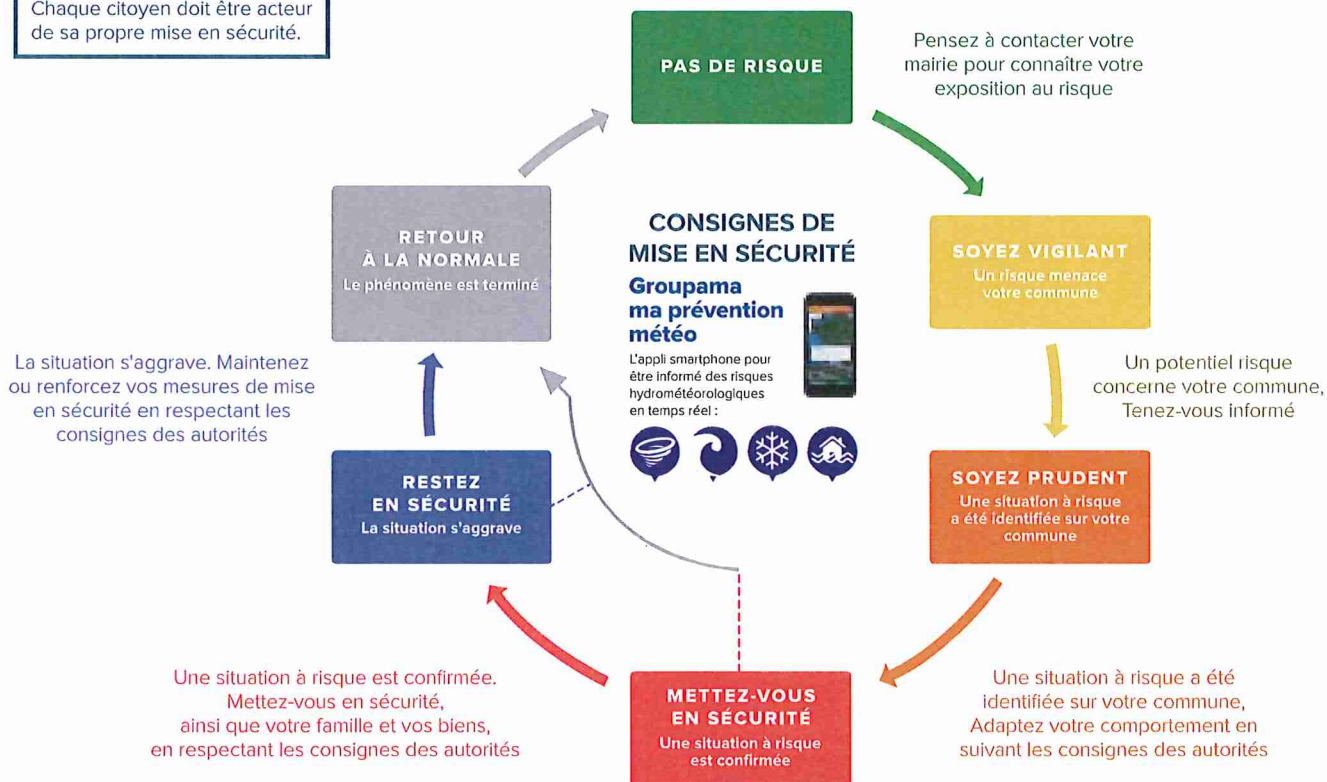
Chaque citoyen doit être acteur de sa propre mise en sécurité.

PAS DE RISQUE

Pensez à contacter votre mairie pour connaître votre exposition au risque

SOYEZ VIGILANT
Un risque menace votre commune

Un potentiel risque concerne votre commune, Tenez-vous informé

SOYEZ PRUDENT
Une situation à risque a été identifiée sur votre commune

Une situation à risque a été identifiée sur votre commune, Adaptez votre comportement en suivant les consignes des autorités

METTEZ-VOUS EN SÉCURITÉ
Une situation à risque est confirmée

Une situation à risque est confirmée. Mettez-vous en sécurité, ainsi que votre famille et vos biens, en respectant les consignes des autorités

RESTEZ EN SÉCURITÉ
La situation s'aggrave

La situation s'aggrave. Maintenez ou renforcez vos mesures de mise en sécurité en respectant les consignes des autorités

RETOUR À LA NORMALE
Le phénomène est terminé

CONSIGNES DE MISE EN SÉCURITÉ

Groupama ma prévention météo
L'appli smartphone pour être informé des risques hydrométéorologiques en temps réel :